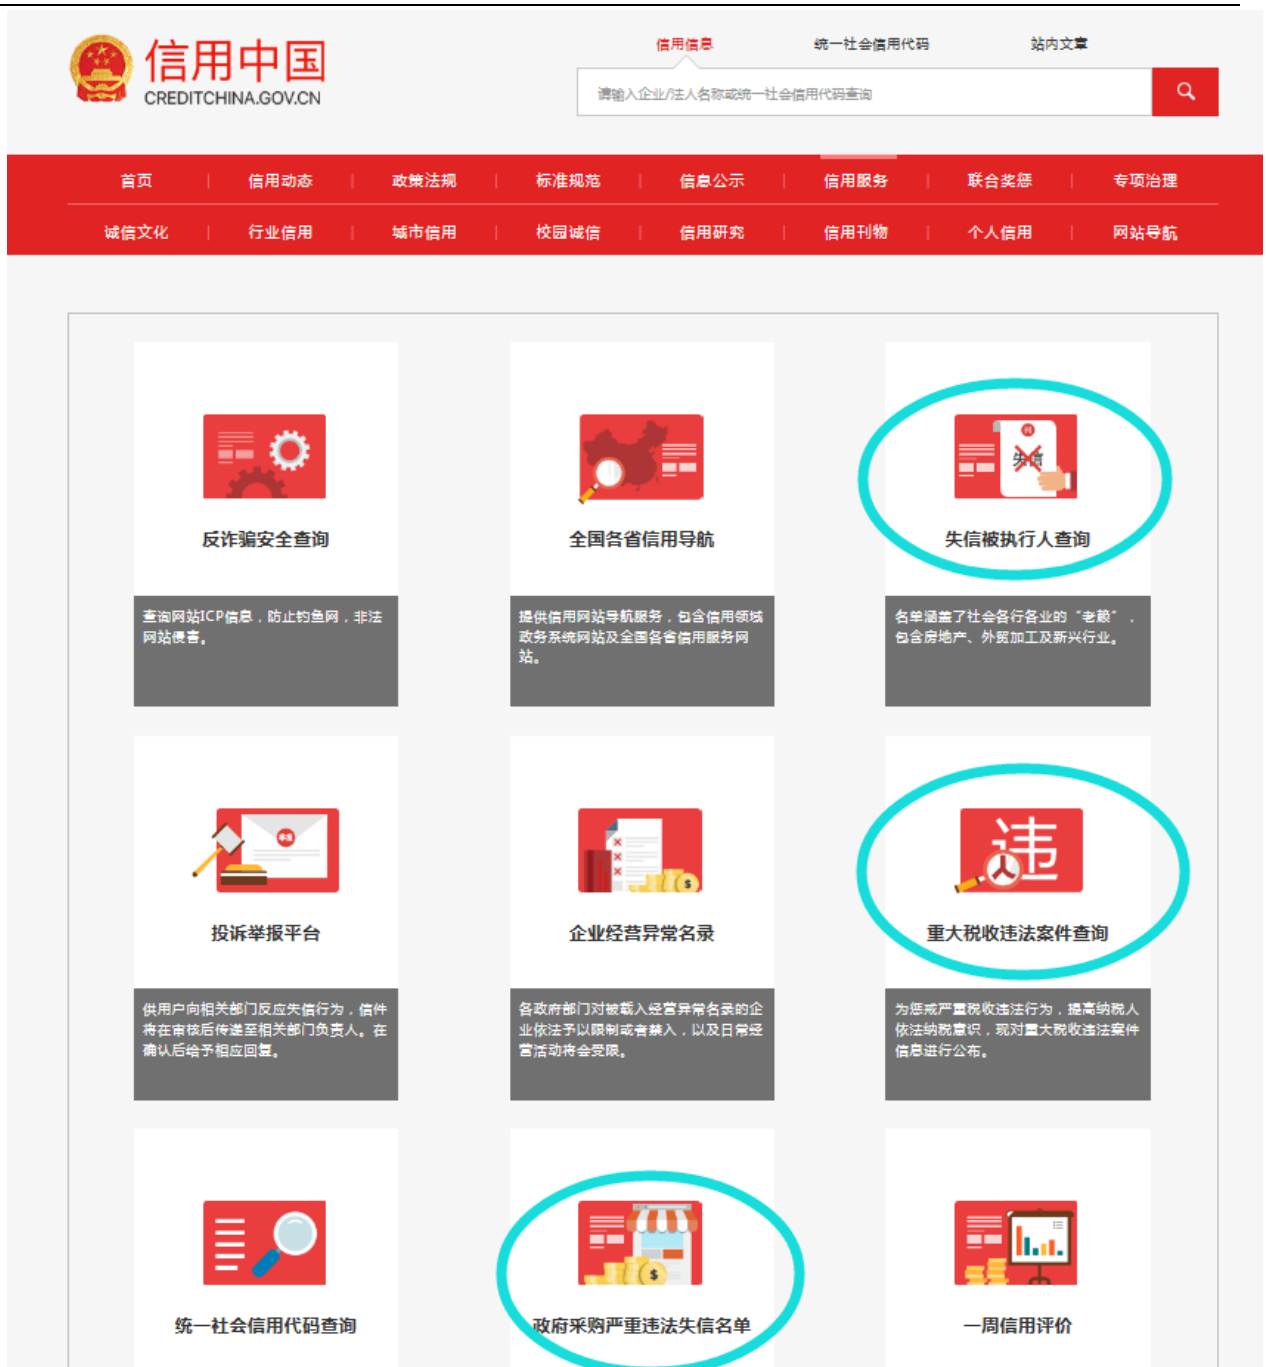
信用中国
CREDITCHINA.GOV.CN

信用信息 统一社会信用代码 站内文章

请输入企业/法人名称或统一社会信用代码查询

首页 | 信用动态 | 政策法规 | 标准规范 | 信息公示 | 信用服务 | 联合奖惩 | 专项治理

诚信文化 | 行业信用 | 城市信用 | 校园诚信 | 信用研究 | 信用刊物 | 个人信用 | 网站导航

反诈骗安全查询

查询网站ICP信息，防止钓鱼网，非法网站侵害。

全国各省信用导航

提供信用网站导航服务，包含信用领域政务系统网站及全国各省信用服务网站。

失信

失信被执行人查询

名单涵盖了社会各行各业的“老赖”，包含房地产、外贸加工及新兴行业。

投诉举报平台

供用户向相关部门反应失信行为，信件将在审核后传递至相关部门负责人。在确认后给予相应回复。

企业经营异常名录

各政府部门对被载入经营异常名录的企业依法予以限制或者禁入，以及日常经营活动将会受限。

违

重大税收违法案件查询

为惩戒严重税收违法行为，提高纳税人依法纳税意识，现对重大税收违法案件信息进行公布。

统一社会信用代码查询

政府采购严重违法失信名单

一周信用评价